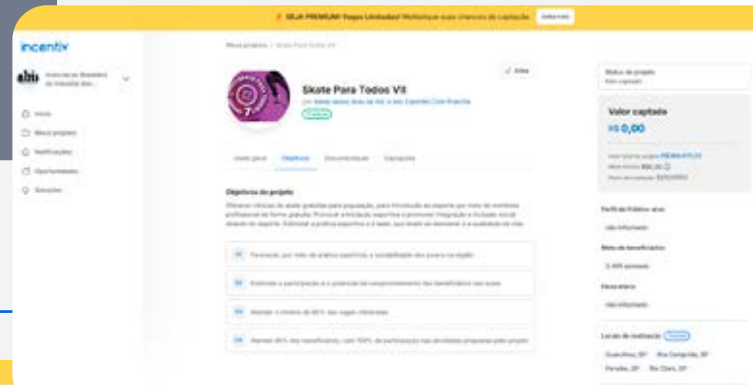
⚡ SEJA PREMIUM! Vagas Limitadas! Multiplique suas chances de captação. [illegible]

incentiv

abis Associação Brasileira de Indústria dos...

Início
Meus projetos
Notificações
Oportunidades
Soluções

Meus projetos > Skate Para Todos VII

Skate Para Todos VII

Editar

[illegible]

Ativo

Visão geral Objetivos Documentação Captações

Objetivos do projeto

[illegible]

01 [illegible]

02 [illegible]

03 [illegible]

04 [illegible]

Status do projeto
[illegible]

Valor captado
R$ 0,00

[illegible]

Perfil do Público alvo
não informado

Meta de beneficiários
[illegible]

Faixa etária
não informado

Locais de realização

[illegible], SP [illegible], SP
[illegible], SP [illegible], SP